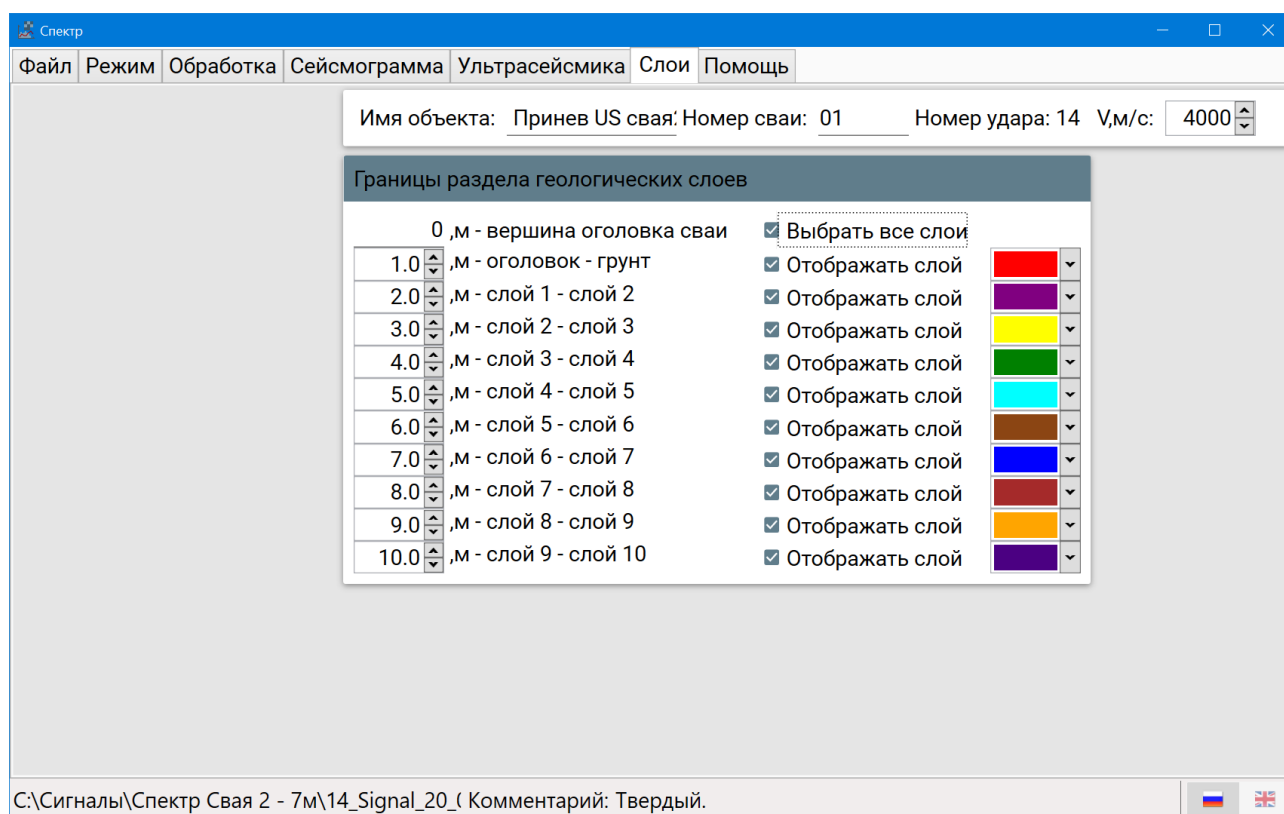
Спектр

Файл Режим Обработка Сейсмограмма Ультрасейсмика Слои Помощь

Имя объекта: Принев US свая Номер сваи: 01 Номер удара: 14 V,м/с: 4000

Границы раздела геологических слоев

0 ,м - вершина оголовка сваи
Выбрать все слои

| | | |
|---|---|---|
| 1.0 | ,м - оголовок - грунт | Отображать слой |
| 2.0 | ,м - слой 1 - слой 2 | Отображать слой |
| 3.0 | ,м - слой 2 - слой 3 | Отображать слой |
| 4.0 | ,м - слой 3 - слой 4 | Отображать слой |
| 5.0 | ,м - слой 4 - слой 5 | Отображать слой |
| 6.0 | ,м - слой 5 - слой 6 | Отображать слой |
| 7.0 | ,м - слой 6 - слой 7 | Отображать слой |
| 8.0 | ,м - слой 7 - слой 8 | Отображать слой |
| 9.0 | ,м - слой 8 - слой 9 | Отображать слой |
| 10.0 | ,м - слой 9 - слой 10 | Отображать слой |

C:\Сигналы\Спектр Свая 2 - 7м\14_Signal_20_( Комментарий: Твердый.